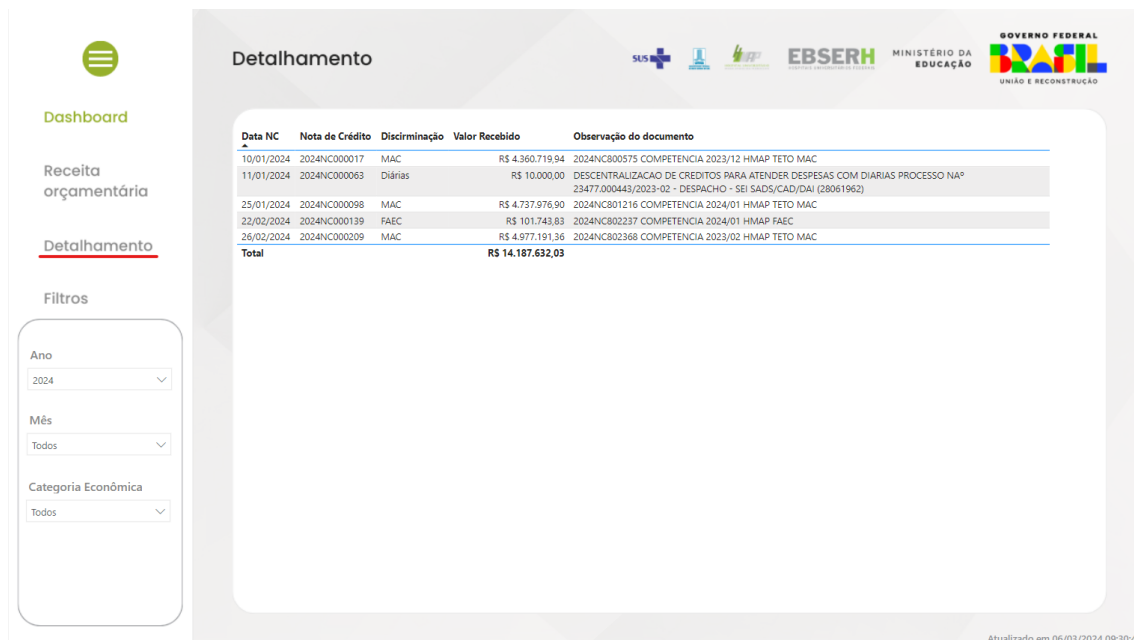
Dashboard

Receita orçamentária

Detalhamento

Filtros

Ano

2024

Mês

Todos

Categoria Econômica

Todos

Detalhamento

SUS

EBSERH

MINISTÉRIO DA EDUCAÇÃO

GOVERNO FEDERAL

BRASIL

UNIÃO E RECONSTRUÇÃO

| Data NC | Nota de Crédito | Discriminação | Valor Recebido | Observação do documento |
|---|---|---|---|---|
| 10/01/2024 | 2024NC000017 | MAC | R$ 4.360.719,94 | 2024NC800575 COMPETENCIA 2023/12 HMAP TETO MAC |
| 11/01/2024 | 2024NC000063 | Diárias | R$ 10.000,00 | DESCENTRALIZACAO DE CREDITOS PARA ATENDER DESPESAS COM DIARIAS PROCESSO Nº 23477.000443/2023-02 - DESPACHO - SEI SADS/CAD/DAI (28061962) |
| 25/01/2024 | 2024NC000098 | MAC | R$ 4.737.976,90 | 2024NC801216 COMPETENCIA 2024/01 HMAP TETO MAC |
| 22/02/2024 | 2024NC000139 | FAEC | R$ 101.743,83 | 2024NC802237 COMPETENCIA 2024/01 HMAP FAEC |
| 26/02/2024 | 2024NC000209 | MAC | R$ 4.977.191,36 | 2024NC802368 COMPETENCIA 2023/02 HMAP TETO MAC |
| Total | | | R$ 14.187.632,03 | |

Atualizado em 06/03/2024 09:30:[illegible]